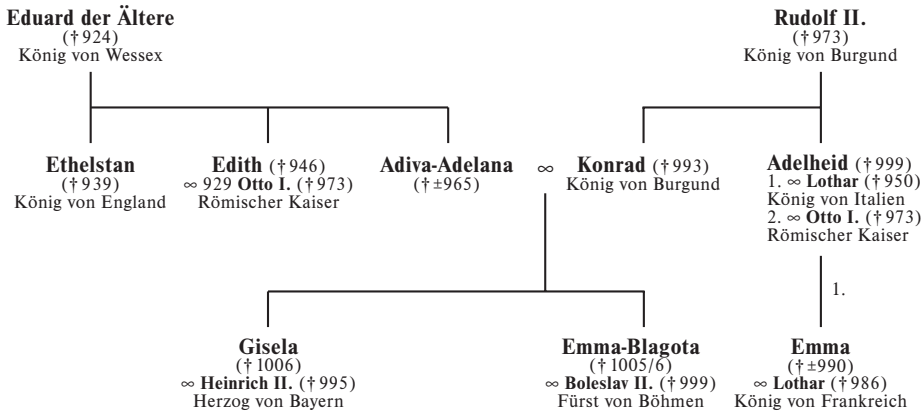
**Eduard der Ältere**
(† 924)
König von Wessex

**Rudolf II.**
(† 973)
König von Burgund

**Ethelstan**
(† 939)
König von England

**Edith** († 946)
∞ 929 **Otto I.** († 973)
Römischer Kaiser

**Adiva-Adelana**
(† ±965)

∞

**Konrad** († 993)
König von Burgund

**Adelheid** († 999)
1. ∞ **Lothar** († 950)
König von Italien
2. ∞ **Otto I.** († 973)
Römischer Kaiser

1.

**Gisela**
(† 1006)
∞ **Heinrich II.** († 995)
Herzog von Bayern

**Emma-Blagota**
(† 1005/6)
∞ **Boleslav II.** († 999)
Fürst von Böhmen

**Emma**
(† ±990)
∞ **Lothar** († 986)
König von Frankreich